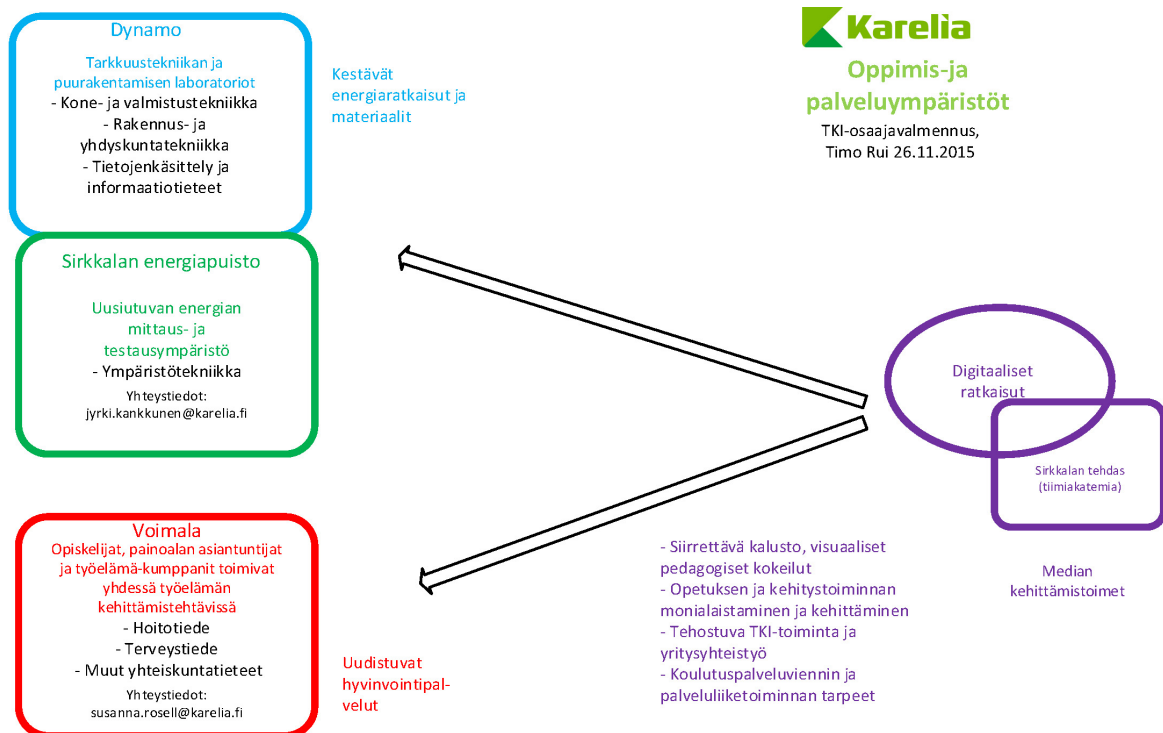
Dynamo

Tarkkuustekniikan ja puurakentamisen laboratoriot
- Kone- ja valmistustekniikka
- Rakennus- ja yhdyskuntatekniikka
- Tietojenkäsittely ja informaatiotieteet

Kestävät energiaratkaisut ja materiaalit

Karelia

Oppimis-ja palveluympäristöt

TKI-osaajavalmennus, Timo Rui 26.11.2015

Sirkkalan energiapuisto

Uusiutuvan energian mittaus- ja testausympäristö
- Ympäristötekniikka

Yhteystiedot:
jyrki.kankkunen@karelia.fi

Digitaaliset ratkaisut

Sirkkalan tehdas (tiimiakatemia)

Voimala
Opiskelijat, painoalan asiantuntijat ja työelämä-kumppanit toimivat yhdessä työelämän kehittämistehtävissä
- Hoitotiede
- Terveystiede
- Muut yhteiskuntatieteet

Yhteystiedot:
susanna.rosell@karelia.fi

Uudistuvat hyvinvointipalvelut

- Siirrettävä kalusto, visuaaliset pedagogiset kokeilut
- Opetuksen ja kehitystoiminnan monialaistaminen ja kehittäminen
- Tehostuva TKI-toiminta ja yritysyhteistyö
- Koulutuspalveluviennin ja palveluliiketoiminnan tarpeet

Median kehittämistoimet